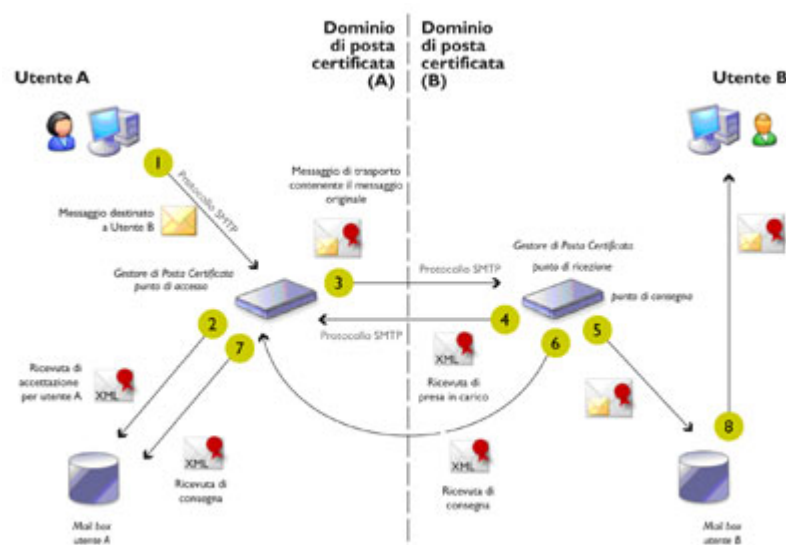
Dominio di posta certificata (A)

Dominio di posta certificata (B)

Utente A

Utente B

1

Protocollo SMTP

Messaggio destinato a Utente B

Messaggio di trasporto contenente il messaggio originale

Gestore di Posta Certificato punto di accesso

3

Protocollo SMTP

Gestore di Posta Certificato

punto di ricezione

punto di consegna

4

Protocollo SMTP

2

7

XML

Ricevuta di presa in carico

6

5

Ricevuta di accettazione per utente A

XML

XML

Ricevuta di consegna

8

XML

Ricevuta di consegna

Mail box utente A

Mail box utente B